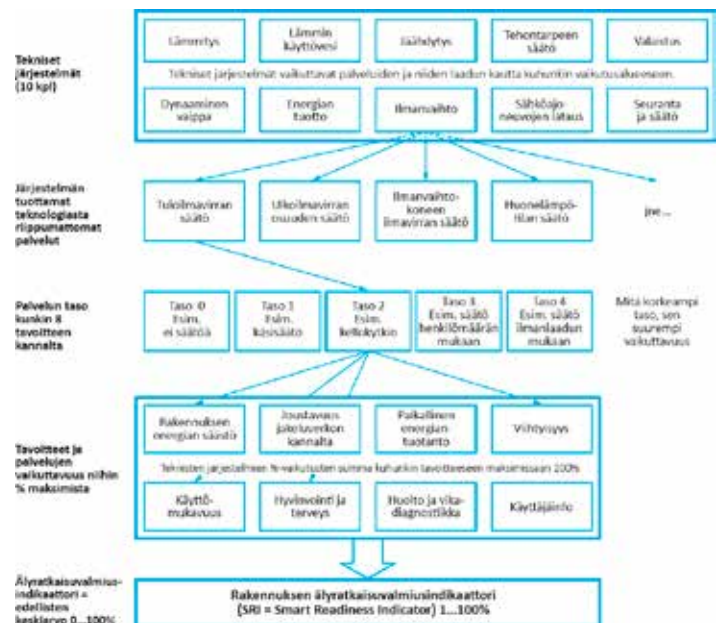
Tekniset järjestelmät (10 kpl)

Lämmitys

Lämmin käyttövesi

Jäähdytys

Tehontarpeen säätö

Valaistus

Tekniset järjestelmät vaikuttavat palveluiden ja niiden laadun kautta kuhunkin vaikutusalueeseen.

Dynaaminen vaippa

Energian tuotto

Ilmanvaihto

Sähköajoneuvojen lataus

Seuranta ja säätö

Järjestelmän tuottamat teknologiasta riippumattomat palvelut

Tuloilmavirran säätö

Ulkoilmavirran osuuden säätö

Ilmanvaihtokoneen ilmavirran säätö

Huonelämpötilan säätö

jne...

Palvelun taso kunkin 8 tavoitteen kannalta

Taso 0 Esim. ei säätöä

Taso 1 Esim. käsisäätö

Taso 2 Esim. kellokytkin

Taso 3 Esim. säätö henkilömäärän mukaan

Taso 4 Esim. säätö ilmanlaadun mukaan

Mitä korkeampi taso, sen suurempi vaikuttavuus

Tavoitteet ja palvelujen vaikuttavuus niihin % maksimista

Rakennuksen energian säästö

Joustavuus jakeluverkon kannalta

Paikallinen energian tuotanto

Viihtyisyys

Teknisten järjestelmien %-vaikutusten summa kuhunkin tavoitteeseen maksimissaan 100%

Käyttömukavuus

Hyvinvointi ja terveys

Huolto ja vikadiagnostiikka

Käyttäjäinfo

Älyratkaisuvalmiusindikaattori = edellisten keskiarvo 0...100%

Rakennuksen älyratkaisuvalmiusindikaattori (SRI = Smart Readiness Indicator) 1...100%